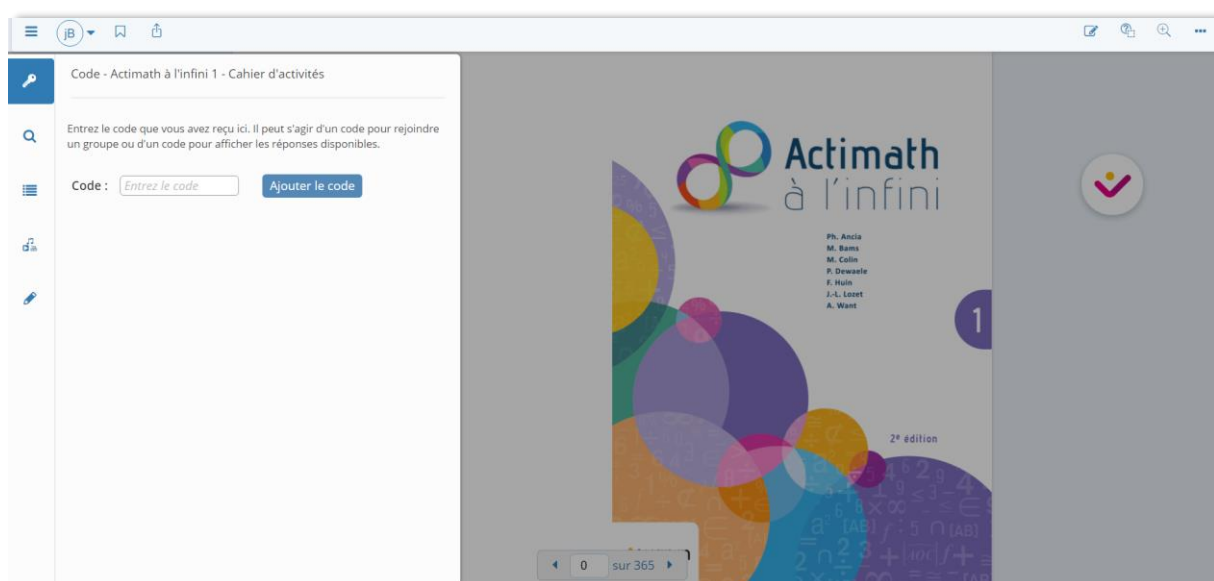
jB

Code - Actimath à l'infini 1 - Cahier d'activités

Entrez le code que vous avez reçu ici. Il peut s'agir d'un code pour rejoindre un groupe ou d'un code pour afficher les réponses disponibles.

Code : Entrez le code Ajouter le code

Actimath à l'infini

Ph. Ancia
M. Bams
M. Colin
P. Dewaele
F. Huin
J.-L. Lozet
A. Want

1

2e édition

0 sur 365